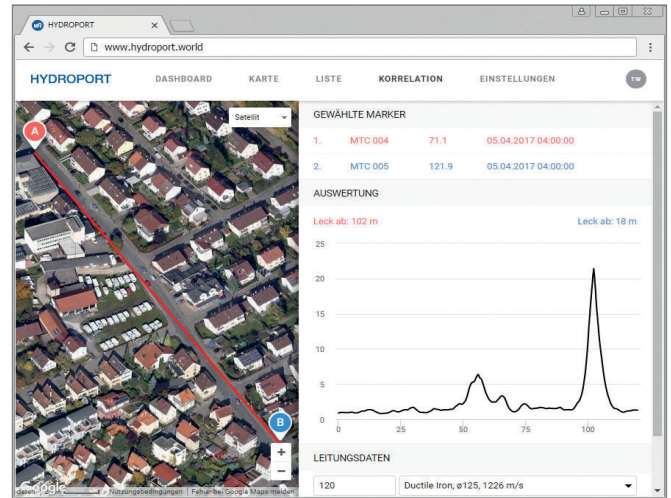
HYDROPORT ×

www.hydroport.world

HYDROPORT DASHBOARD KARTE LISTE KORRELATION EINSTELLUNGEN TW

Satellit

A

B

+
−

Google daten Nutzungsbedingungen Fehler bei Google Maps melden

GEWÄHLTE MARKER

| 1. | MTC 004 | 71.1 | 05.04.2017 04:00:00 |
|---|---|---|---|
| 2. | MTC 005 | 121.9 | 05.04.2017 04:00:00 |

AUSWERTUNG

Leck ab: 102 m

Leck ab: 18 m

25
20
15
10
5
0

0 25 50 75 100

LEITUNGSDATEN

120

Ductile Iron, ø125, 1226 m/s